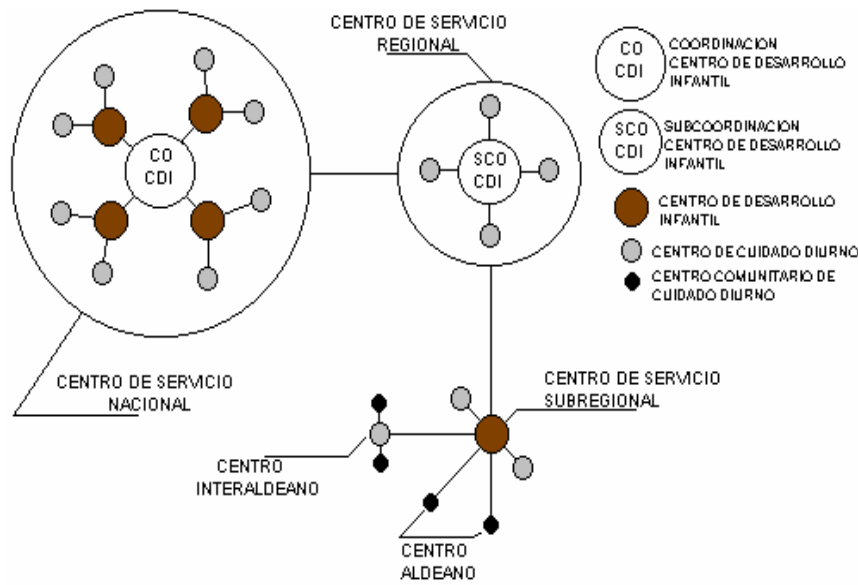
CENTRO DE SERVICIO REGIONAL

CO CDI

SCO CDI

CO CDI COORDINACION CENTRO DE DESARROLLO INFANTIL

SCO CDI SUBCOORDINACION CENTRO DE DESARROLLO INFANTIL

CENTRO DE DESARROLLO INFANTIL

CENTRO DE CUIDADO DIURNO

CENTRO COMUNITARIO DE CUIDADO DIURNO

CENTRO DE SERVICIO NACIONAL

CENTRO DE SERVICIO SUBREGIONAL

CENTRO INTERALDEANO

CENTRO ALDEANO